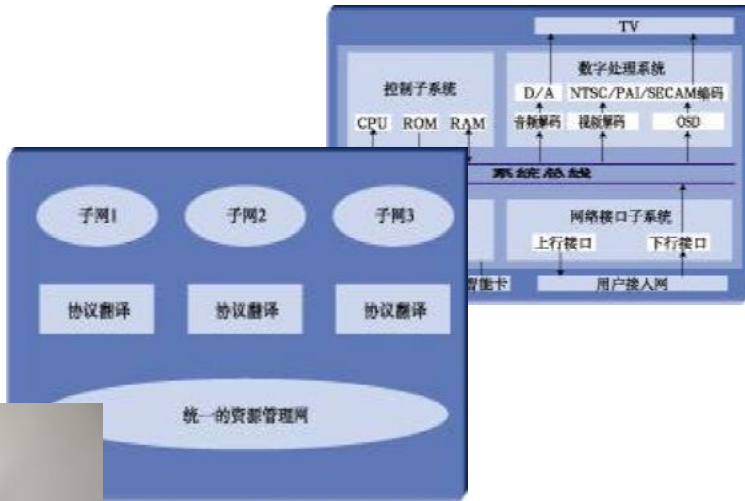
TV

控制子系统

CPU ROM RAM

数字处理系统

D/A NTSC/PAI/SECAM编码

音频解码 视频解码 OSD

系统总线

网络接口子系统

上行接口 下行接口

智能卡

用户接入网

子网1 子网2 子网3

协议翻译 协议翻译 协议翻译

统一的资源管理网